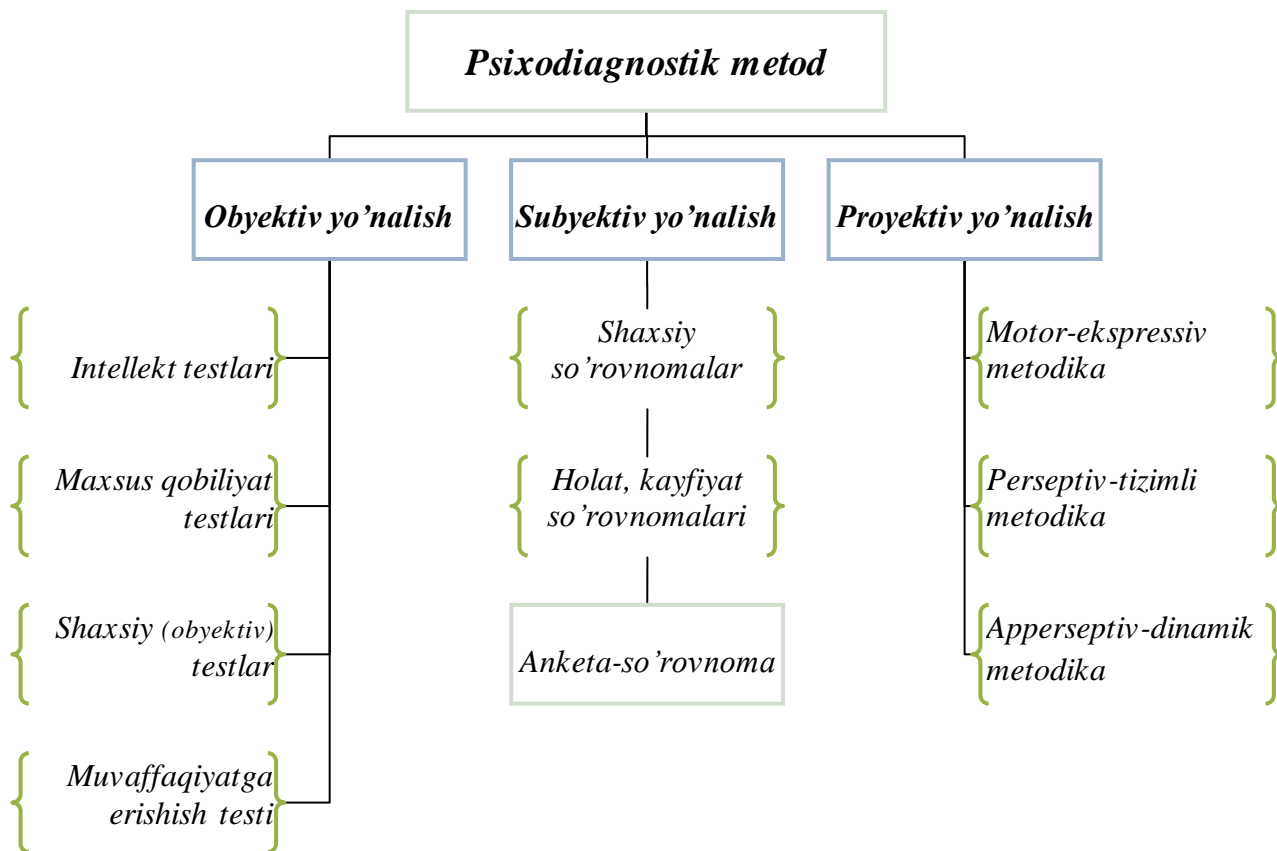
Psixodiagnostik metod

Obyektiv yo’nalish

Subyektiv yo’nalish

Proyektiv yo’nalish

Intellekt testlari

Maxsus qobiliyat testlari

Shaxsiy (obyektiv) testlar

Muvaffaqiyatga erishish testi

Shaxsiy so’rovnomalar

Holat, kayfiyat so’rovnomalari

Anketa-so’rovnoma

Motor-ekspressiv metodika

Perseptiv-tizimli metodika

Apperseptiv-dinamik metodika